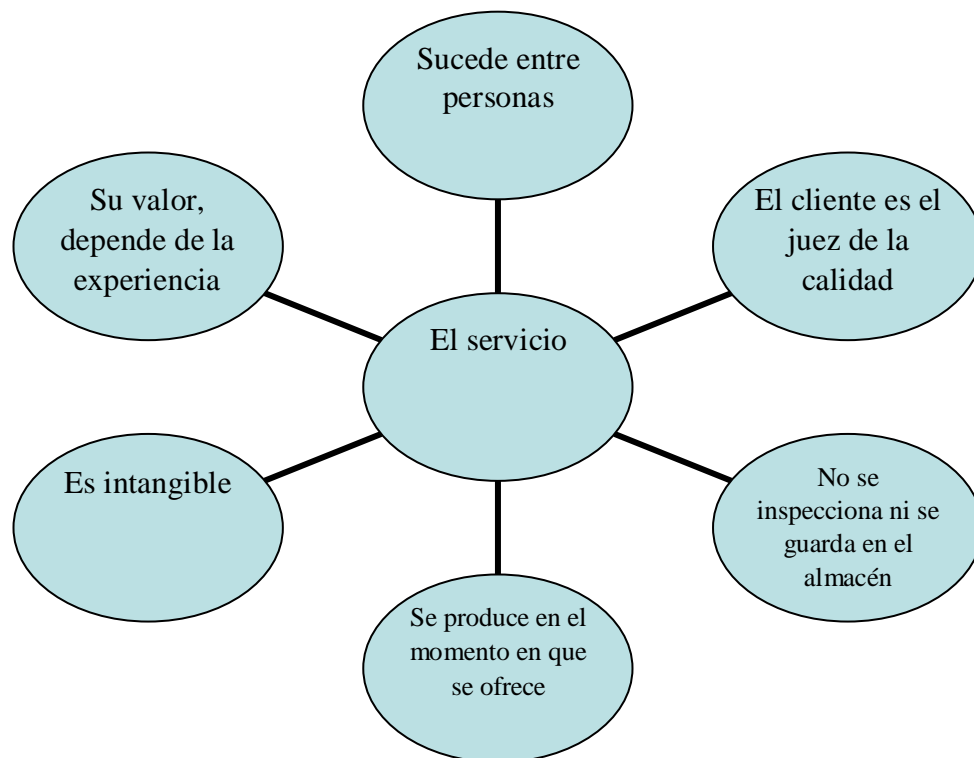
Sucede entre personas

Su valor, depende de la experiencia

El cliente es el juez de la calidad

El servicio

Es intangible

No se inspecciona ni se guarda en el almacén

Se produce en el momento en que se ofrece